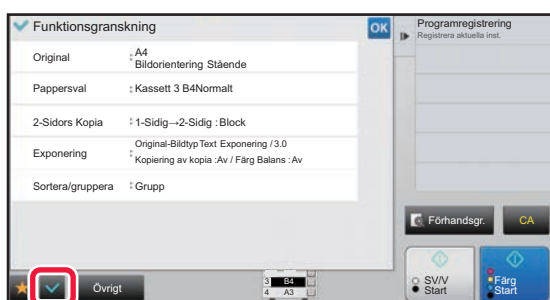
Funktionsgranskning

OK

Programregistrering
Registrera aktuella inst.

| Original | A4 Bildorientering Stående |
|---|---|
| Pappersval | Kassett 3 B4Normalt |
| 2-Sidors Kopia | 1-Sidig→2-Sidig : Block |
| Exponering | Original-Bildtyp Text Exponering / 3.0 Kopiering av kopia : Av / Färg Balans : Av |
| Sortera/gruppera | Grupp |

Förhandsgr.

CA

Övrigt

3 B4
4 A3

SV/V Start

Färg Start